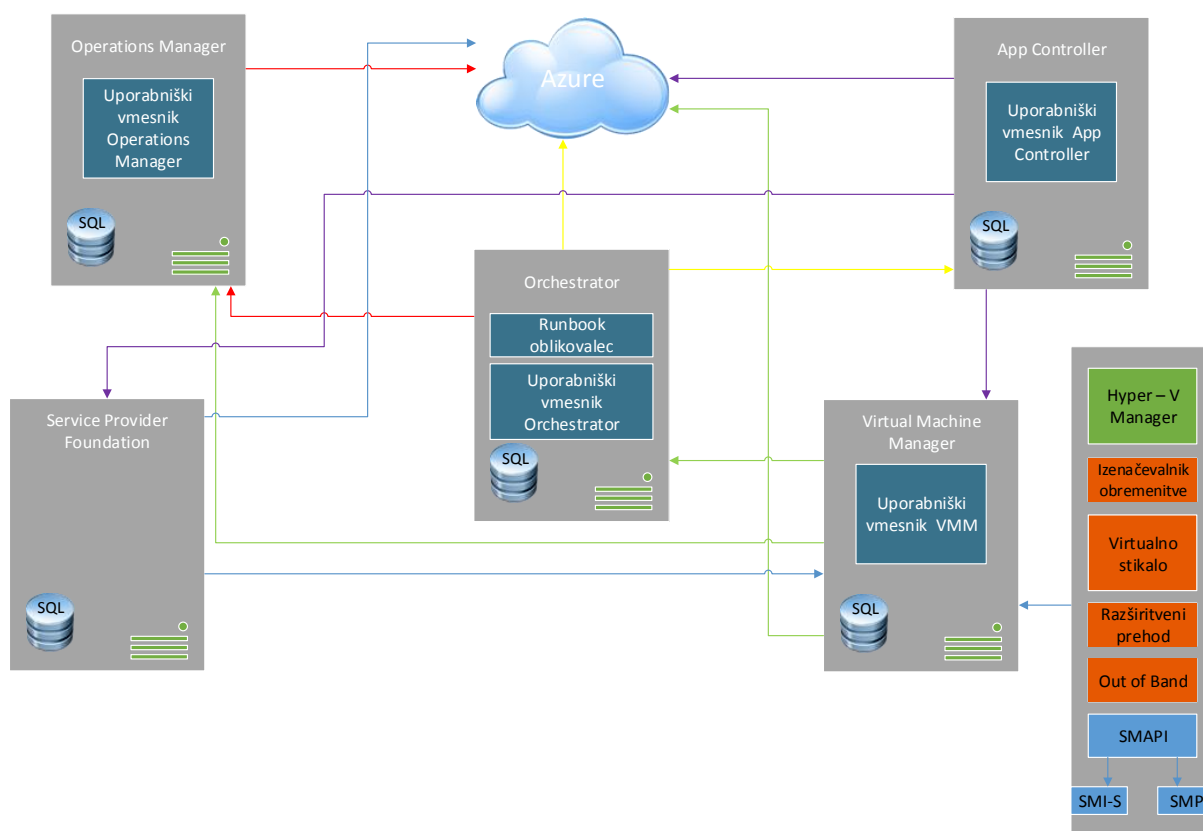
Operations Manager

Uporabniški vmesnik Operations Manager

SQL

Azure

App Controller

Uporabniški vmesnik App Controller

SQL

Orchestrator

Runbook oblikovalec

Uporabniški vmesnik Orchestrator

SQL

Service Provider Foundation

SQL

Virtual Machine Manager

Uporabniški vmesnik VMM

SQL

Hyper – V Manager

Izenačevalnik obremenitve

Virtualno stikalo

Razširitveni prehod

Out of Band

SMAPI

SMI-S

SMP